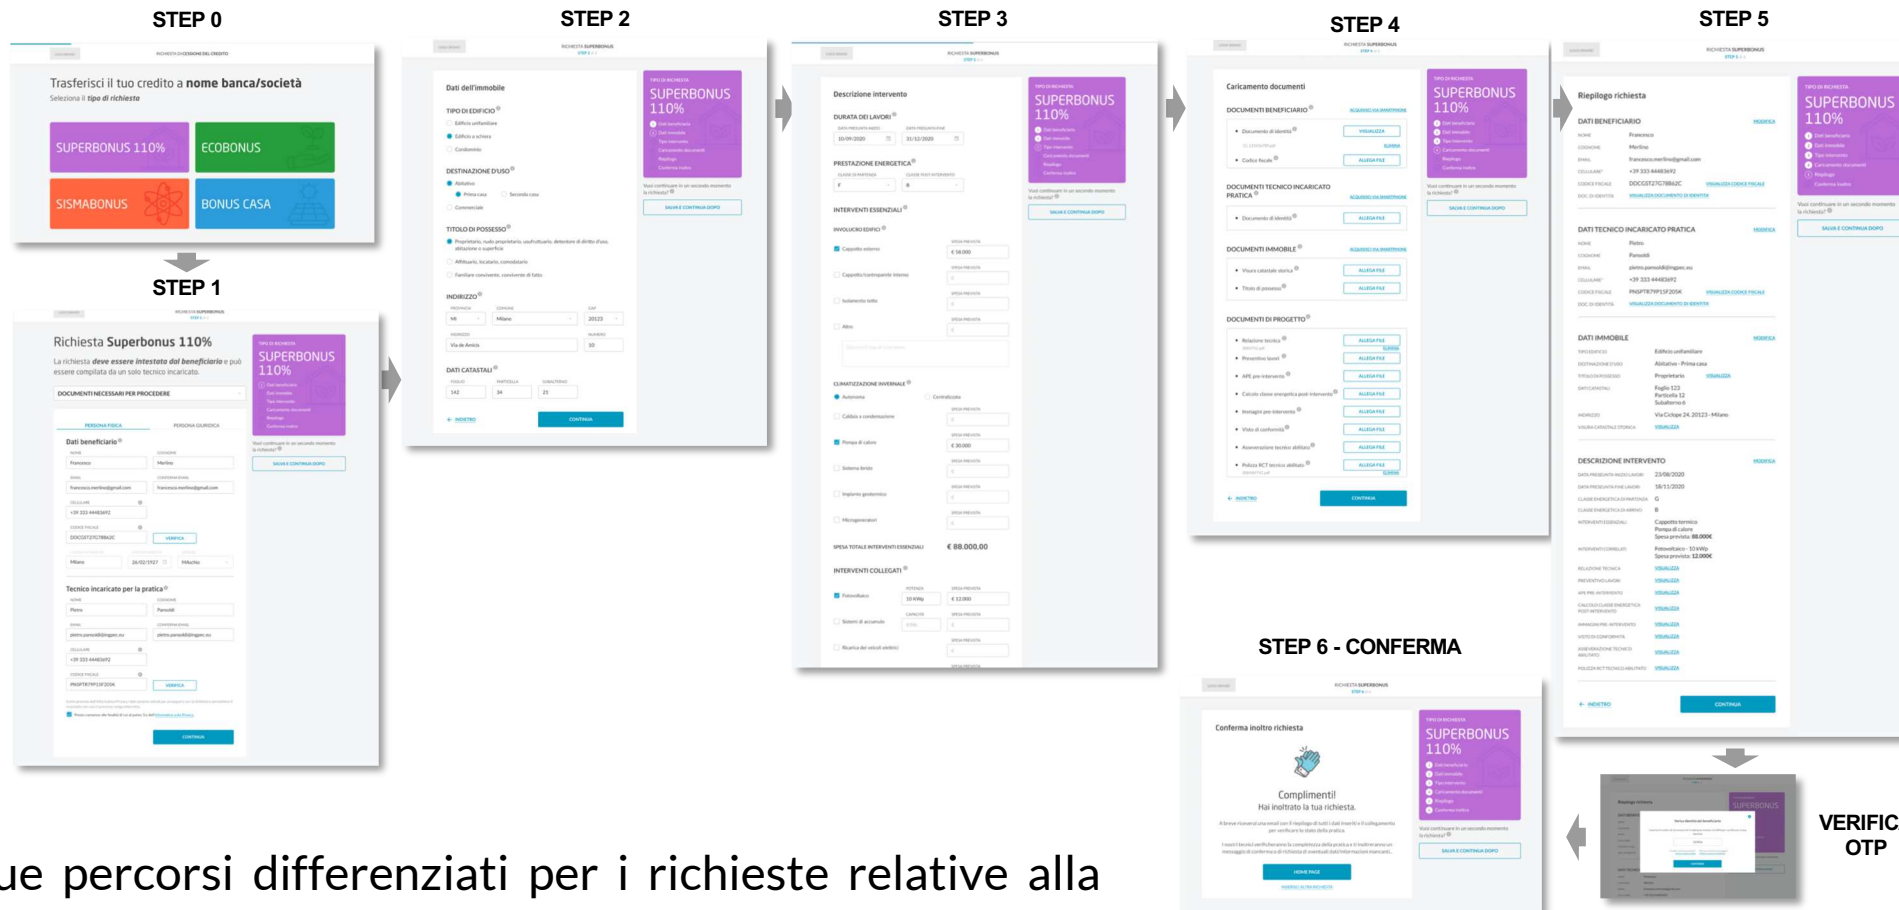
STEP 0

Trasferisci il tuo credito a nome banca/società
Seleziona il tipo di richiesta

SUPERBONUS 110%
ECOBONUS
SISMABONUS
BONUS CASA

STEP 1

Richiesta Superbonus 110%
La richiesta deve essere intestata dal beneficiario e può essere compilata da un solo tecnico incaricato.

DOCUMENTI NECESSARI PER PROCEDERE

PERSONA FISICA
PERSONA GIURIDICA

Dati beneficiario

Tecnico incaricato per la pratica

CONTINUA

SUPERBONUS 110%

SALVA E CONTINUA DOPO

STEP 2

Dati dell'immobile

TIPO DI EDIFICIO

DESTINAZIONE D'USO

TITOLO DI POSSESSO

INDIRIZZO

DATI CATASTALI

INDIETRO
CONTINUA

SUPERBONUS 110%

SALVA E CONTINUA DOPO

STEP 3

Descrizione intervento

DURATA DEI LAVORI

PRESTAZIONE ENERGETICA

INTERVENTI ESSENZIALI

CLIMATIZZAZIONE INVERNALE

SPESA TOTALE INTERVENTI ESSENZIALI € 88.000,00

INTERVENTI COLLEGATI

SUPERBONUS 110%

SALVA E CONTINUA DOPO

STEP 4

Caricamento documenti

DOCUMENTI BENEFICIARIO

DOCUMENTI TECNICO INCARICATO PRATICA

DOCUMENTI IMMOBILE

DOCUMENTI DI PROGETTO

INDIETRO
CONTINUA

SUPERBONUS 110%

SALVA E CONTINUA DOPO

STEP 5

Riepilogo richiesta

DATI BENEFICIARIO

DATI TECNICO INCARICATO PRATICA

DATI IMMOBILE

DESCRIZIONE INTERVENTO

INDIETRO
CONTINUA

SUPERBONUS 110%

SALVA E CONTINUA DOPO

STEP 6 - CONFERMA

Conferma inoltro richiesta

Complimenti!
Hai inoltrato la tua richiesta.

HOME PAGE

SUPERBONUS 110%

SALVA E CONTINUA DOPO

VERIFIC
OTP

ue percorsi differenziati per i richieste relative alla